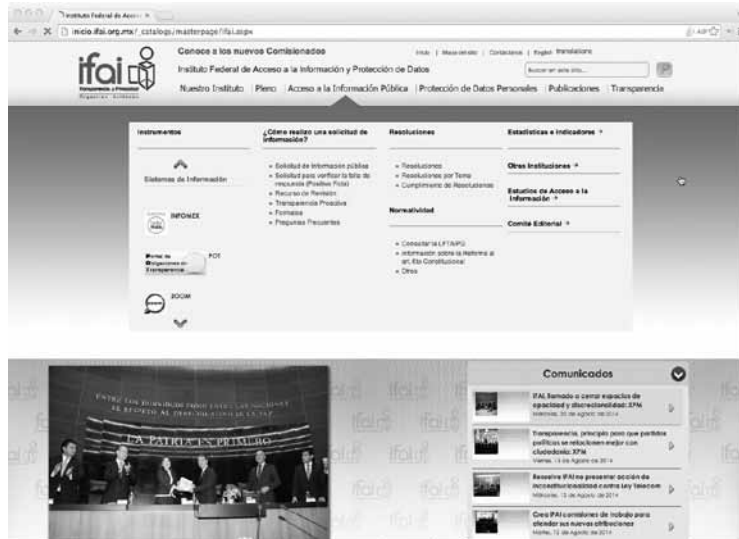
Instituto Federal de Acceso ×

inicio.ifai.org.mx/_catalogs/masterpage/ifai.aspx

ifai

Transparencia y Privacidad

Conoce a los nuevos Comisionados

Instituto Federal de Acceso a la Información y Protección de Datos

Inicio | Mapa del sitio | Contáctenos | English | Translations

Buscar en este sitio...

Nuestro Instituto | Pleno | Acceso a la Información Pública | Protección de Datos Personales | Publicaciones | Transparencia

Instrumentos

Sistemas de Información

INFOMEX

Portal de Obligaciones de Transparencia POT

ZOOM

¿Cómo realizo una solicitud de información?

» Solicitud de información pública
» Solicitud para verificar la falta de respuesta (Positiva Ficta)
» Recurso de Revisión
» Transparencia Proactiva
» Formatos
» Preguntas Frecuentes

Resoluciones

» Resoluciones
» Resoluciones por Tema
» Cumplimiento de Resoluciones

Normatividad

» Consultar la LFTAIPG
» Información sobre la Reforma al art. 6to Constitucional
» Otros

Estadísticas e Indicadores »

Otras Instituciones »

Estudios de Acceso a la Información »

Comité Editorial »

ENTRE LOS INDIVIDUOS COMO ENTRE LAS NACIONES EL RESPETO AL DERECHO AJENO ES LA PAZ

LA PATRIA ES PRIMERO

Comunicados

IFAI, llamado a cerrar espacios de opacidad y discrecionalidad: XPM
Miércoles, 20 de Agosto de 2014

Transparencia, principio para que partidos políticos se relacionen mejor con ciudadanía: XPM
Viernes, 15 de Agosto de 2014

Resolvió IFAI no presentar acción de inconstitucionalidad contra Ley Telecom
Miércoles, 13 de Agosto de 2014

Crea IFAI comisiones de trabajo para atender sus nuevas atribuciones
Martes, 12 de Agosto de 2014